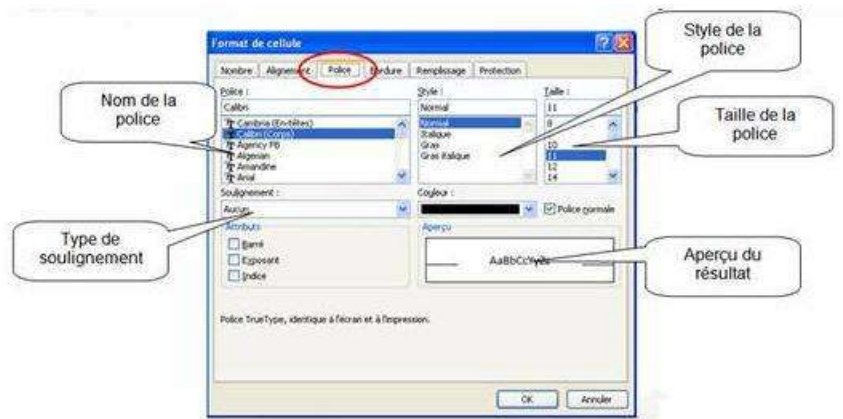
Format de cellule

Nombre | Alignement | Police | Bordure | Remplissage | Protection

Style de la police

Nom de la police

Police :
Calibri
Cambria (En-têtes)
Calibri (Corps)
Agency FB
Algerian
Amandine
Arial

Style :
Normal
Normal
Italique
Gras
Gras italique

Taille :
11
8
9
10
11
12
14

Taille de la police

Soulignement :
Aucun

Couleur :

Police normale

Type de soulignement

Attributs
Barré
Exposant
Indice

Aperçu
AaBbCcYyZz

Aperçu du résultat

Police TrueType, identique à l'écran et à l'impression.

OK
Annuler